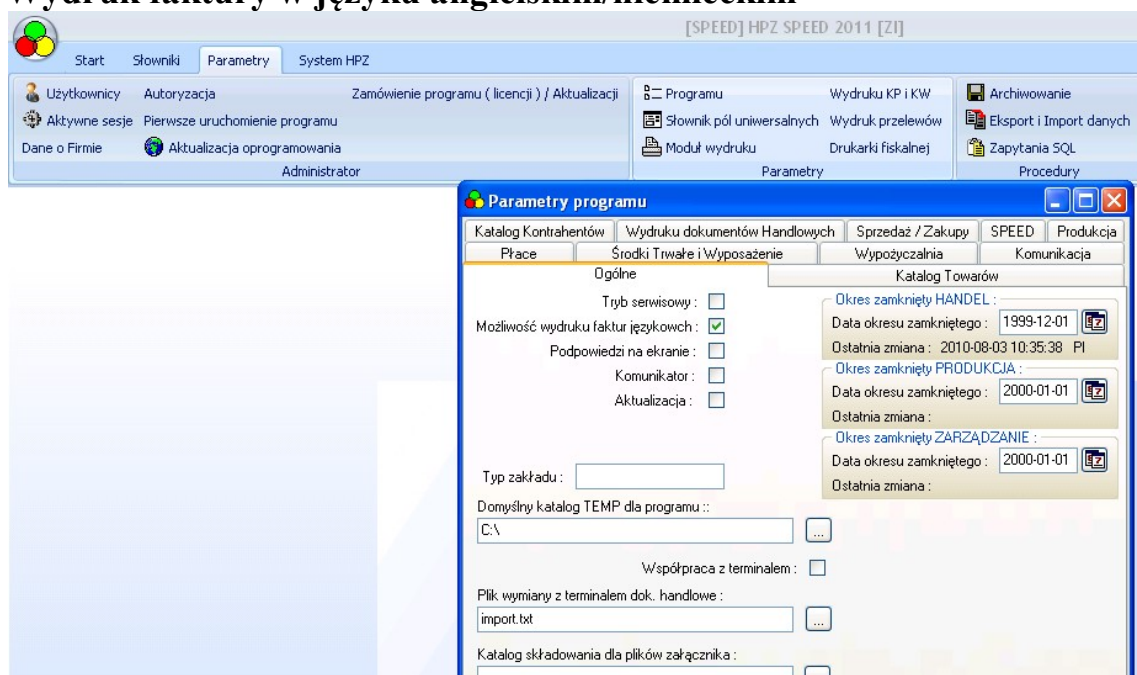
Wydruk faktury w języku angielskim/niemieckim

[SPEED] HPZ SPEED 2011 [ZI]

Start Słowniki Parametry System HPZ

Użytkownicy Autoryzacja Zamówienie programu ( licencji ) / Aktualizacji
Aktywne sesje Pierwsze uruchomienie programu
Dane o Firmie Aktualizacja oprogramowania
Administrator

Programu Wydruku KP i KW
Słownik pól uniwersalnych Wydruk przelewów
Moduł wydruku Drukarki fiskalnej
Parametry

Archiwowanie
Eksport i Import danych
Zapytania SQL
Procedury

Parametry programu

Katalog Kontrahentów | Wydruku dokumentów Handlowych | Sprzedaż / Zakupy | SPEED | Produkcja
Płace | Środki Trwałe i Wyposażenie | Wypożyczalnia | Komunikacja
Ogólne | Katalog Towarów

Tryb serwisowy :
Możliwość wydruku faktur językowych :
Podpowiedzi na ekranie :
Komunikator :
Aktualizacja :

Okres zamknięty HANDEL :
Data okresu zamkniętego : 1999-12-01
Ostatnia zmiana : 2010-08-03 10:35:38 PI

Okres zamknięty PRODUKCJA :
Data okresu zamkniętego : 2000-01-01
Ostatnia zmiana :

Okres zamknięty ZARZĄDZANIE :
Data okresu zamkniętego : 2000-01-01
Ostatnia zmiana :

Typ zakładu :

Domyślny katalog TEMP dla programu ::
C:\

Współpraca z terminalem :

Plik wymiany z terminalem dok. handlowe :
import.txt

Katalog składowania dla plików załącznika :